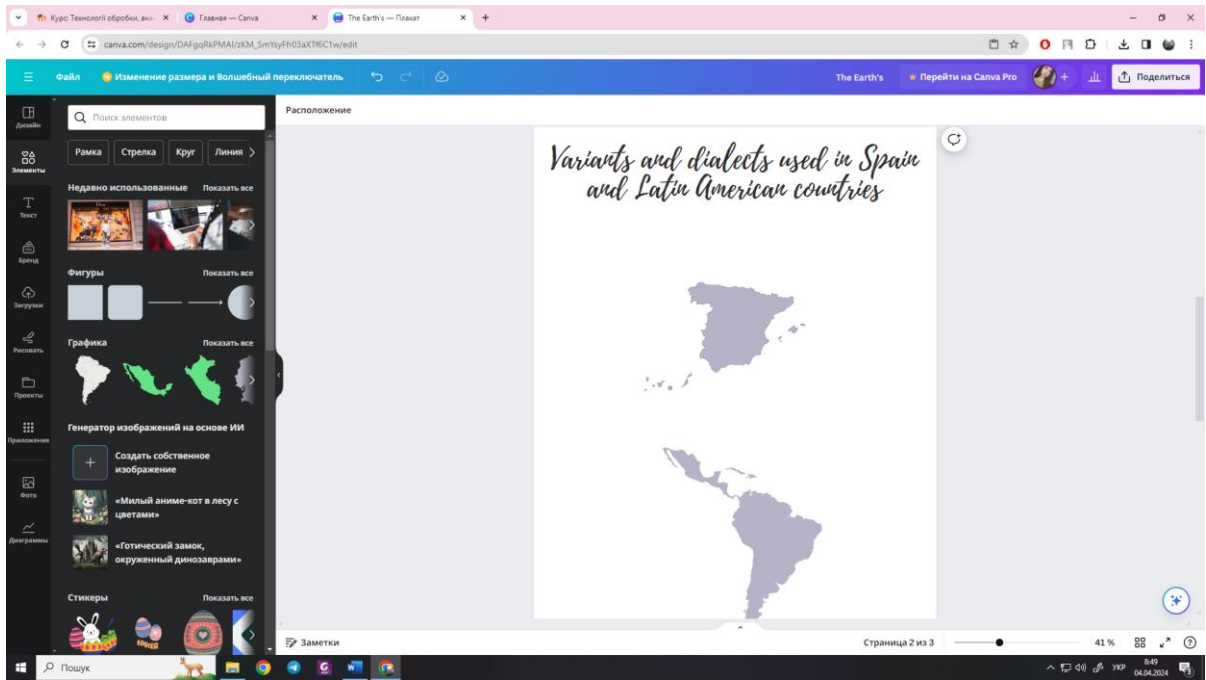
Курс: Технології обробки, ана ×
Главная — Canva ×
The Earth's — Плакат ×
+

canva.com/design/DAFgqRkPMAI/zKM_SmYsyFfr03aXTf6C1w/edit

Файл
Изменение размера и Волшебный переключатель
The Earth's
Перейти на Canva Pro
Поделиться

Дизайн
Элементы
Текст
Бренд
Загрузки
Рисовать
Проекты
Приложения
Фото
Диаграммы

Поиск элементов
Рамка
Стрелка
Круг
Линия

Недавно использованные
Показать все

Фигуры
Показать все

Графика
Показать все

Генератор изображений на основе ИИ
Создать собственное изображение
«Милый аниме-кот в лесу с цветами»
«Готический замок, окруженный динозаврами»

Стикеры
Показать все

Расположение

Variants and dialects used in Spain and Latin American countries

Заметки
Страница 2 из 3
41 %

Пошук
УКР
8:49
04.04.2024